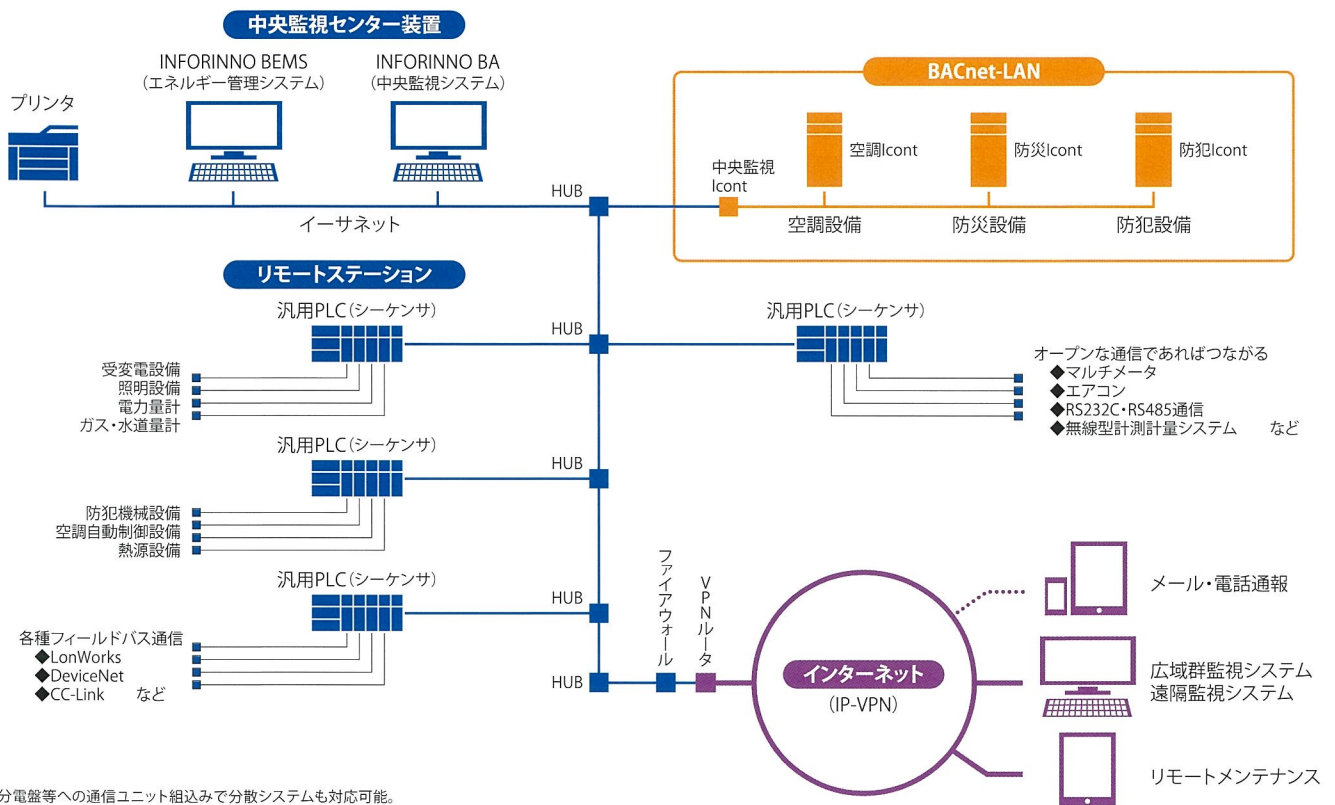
中央監視センター装置

プリンタ

INFORINNO BEMS
(エネルギー管理システム)

INFORINNO BA
(中央監視システム)

BACnet-LAN

中央監視
Icont

空調Icont

防災Icont

防犯Icont

空調設備

防災設備

防犯設備

HUB

イーサネット

リモートステーション

汎用PLC(シーケンサ)

受変電設備
照明設備
電力量計
ガス・水道量計

HUB

汎用PLC(シーケンサ)

オープンな通信であればつながる
◆マルチメータ
◆エアコン
◆RS232C・RS485通信
◆無線型計測計量システム　　など

汎用PLC(シーケンサ)

HUB

防犯機械設備
空調自動制御設備
熱源設備

汎用PLC(シーケンサ)

HUB

各種フィールドバス通信
◆LonWorks
◆DeviceNet
◆CC-Link　　など

HUB

ファイアウォール

VPNルータ

インターネット
(IP-VPN)

メール・電話通報

広域群監視システム
遠隔監視システム

リモートメンテナンス

分電盤等への通信ユニット組込みで分散システムも対応可能。